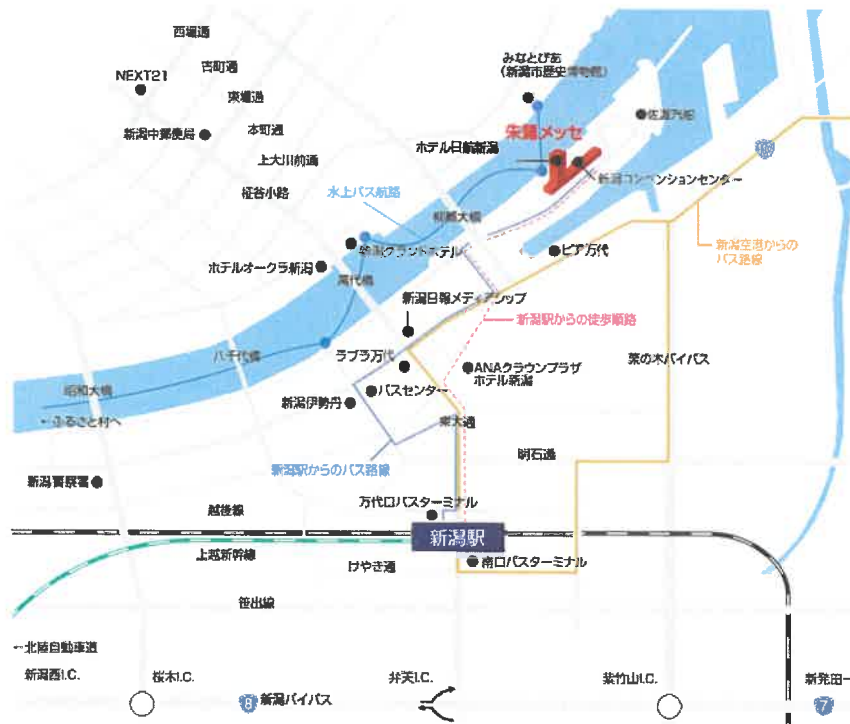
西堀通
古町通
NEXT21
東堀通
新潟中継局
本町通
上大川前通
柾谷小路
みなとぴあ
(新潟市歴史博物館)
佐渡汽船
朱鷺メッセ
ホテル日航新潟
新潟コンベンションセンター
水上バス航路
柳都大橋
新潟グランドホテル
ピア万代
新潟空港からの
バス路線
ホテルオークラ新潟
萬代橋
新潟日報メディアシップ
新潟駅からの徒歩順路
ラブラ万代
ANAクラウンプラザ
ホテル新潟
栗の木バイパス
八千代橋
昭和大橋
←ふるさと村へ
バスセンター
新潟伊勢丹
東大通
新潟駅からのバス路線
明石通
新潟県庁
越後線
万代口バスターミナル
新潟駅
上越新幹線
けやき通
南口バスターミナル
笹出線
←北陸自動車道
新潟西I.C.
桜木I.C.
弁天I.C.
紫竹山I.C.
新発田→
8
新潟バイパス
7
113